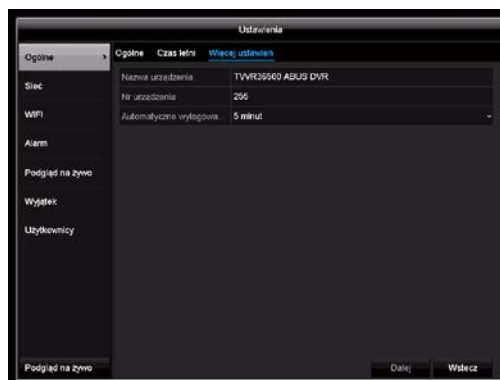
Ustawienia

Ogólne
Sieć
WIFI
Alarm
Podgląd na żywo
Wyjątek
Użytkownicy

Ogólne Czas letni Więcej ustawień

| Nazwa urządzenia | TVVR36500 ABUS DVR |
|---|---|
| Nr urządzenia | 256 |
| Automatyczne wylogowa... | 5 minut |

Podgląd na żywo
Dalej Wstecz